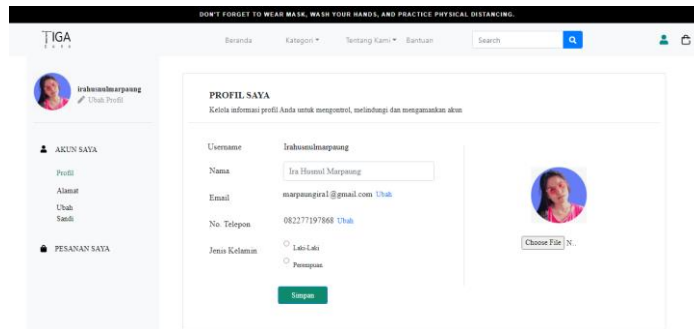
DON'T FORGET TO WEAR MASK, WASH YOUR HANDS, AND PRACTICE PHYSICAL DISTANCING.

TIGA

Beranda Kategori ▾ Tentang Kami ▾ Bantuan

Search

irahusnulmarpaung
Ubah Profil

AKUN SAYA
Profil
Alamat
Ubah Sandi

PESANAN SAYA

PROFIL SAYA
Kelola informasi profil Anda untuk mengontrol, melindungi dan mengamankan akun

Username irahusnulmarpaung
Nama Ira Husnul Marpaung
Email marpaungira1@gmail.com Ubah
No. Telepon 082277197868 Ubah
Jenis Kelamin Laki-Laki
Perempuan

Simpan

Choose File N..